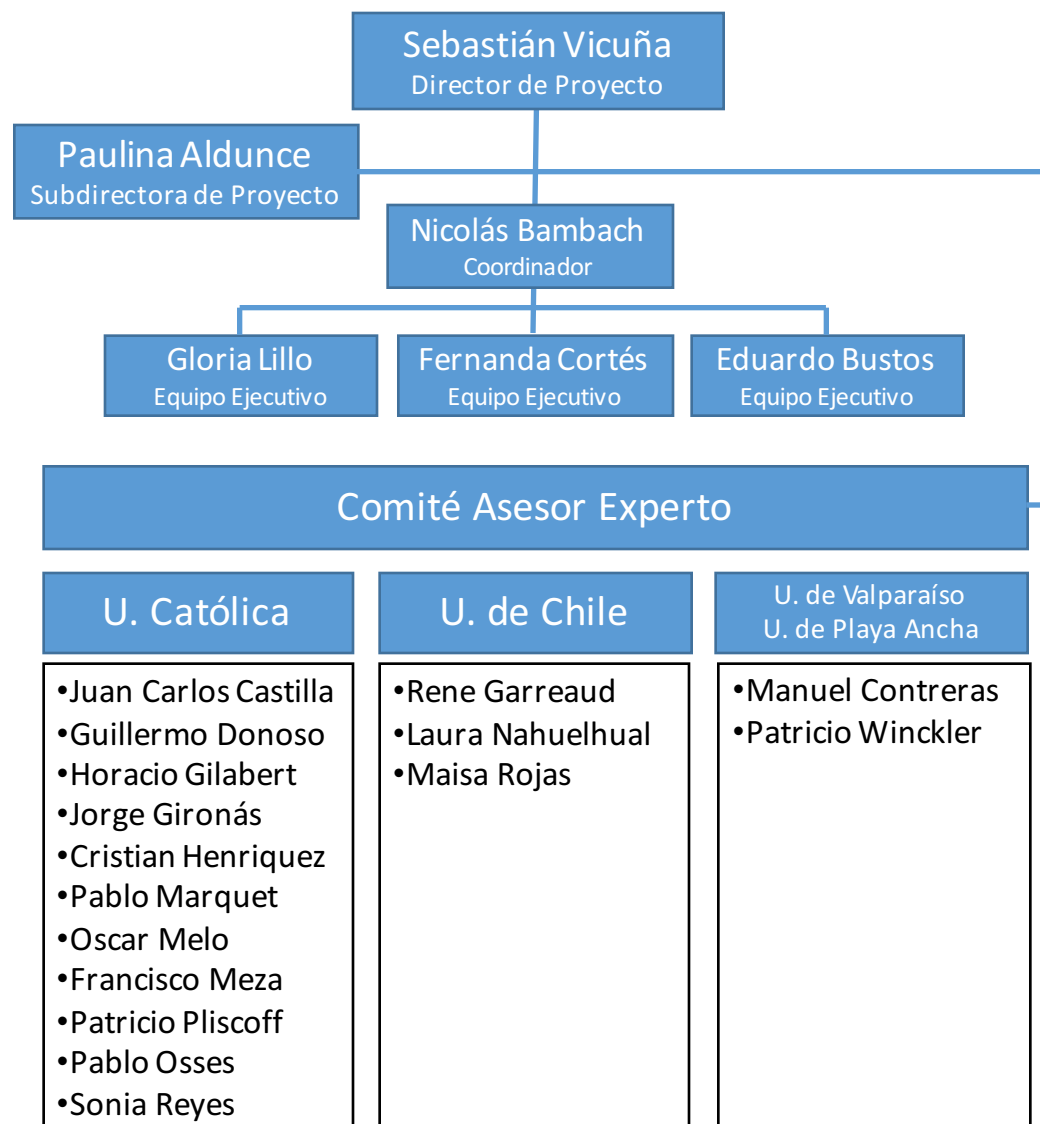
Sebastián Vicuña
Director de Proyecto

Paulina Aldunce
Subdirectora de Proyecto

Nicolás Bambach
Coordinador

Gloria Lillo
Equipo Ejecutivo

Fernanda Cortés
Equipo Ejecutivo

Eduardo Bustos
Equipo Ejecutivo

Comité Asesor Experto

U. Católica

•Juan Carlos Castilla
•Guillermo Donoso
•Horacio Gilabert
•Jorge Gironás
•Cristian Henriquez
•Pablo Marquet
•Oscar Melo
•Francisco Meza
•Patricio Pliscoff
•Pablo Osses
•Sonia Reyes

U. de Chile

•Rene Garreaud
•Laura Nahuelhual
•Maisa Rojas

U. de Valparaíso
U. de Playa Ancha

•Manuel Contreras
•Patricio Winckler